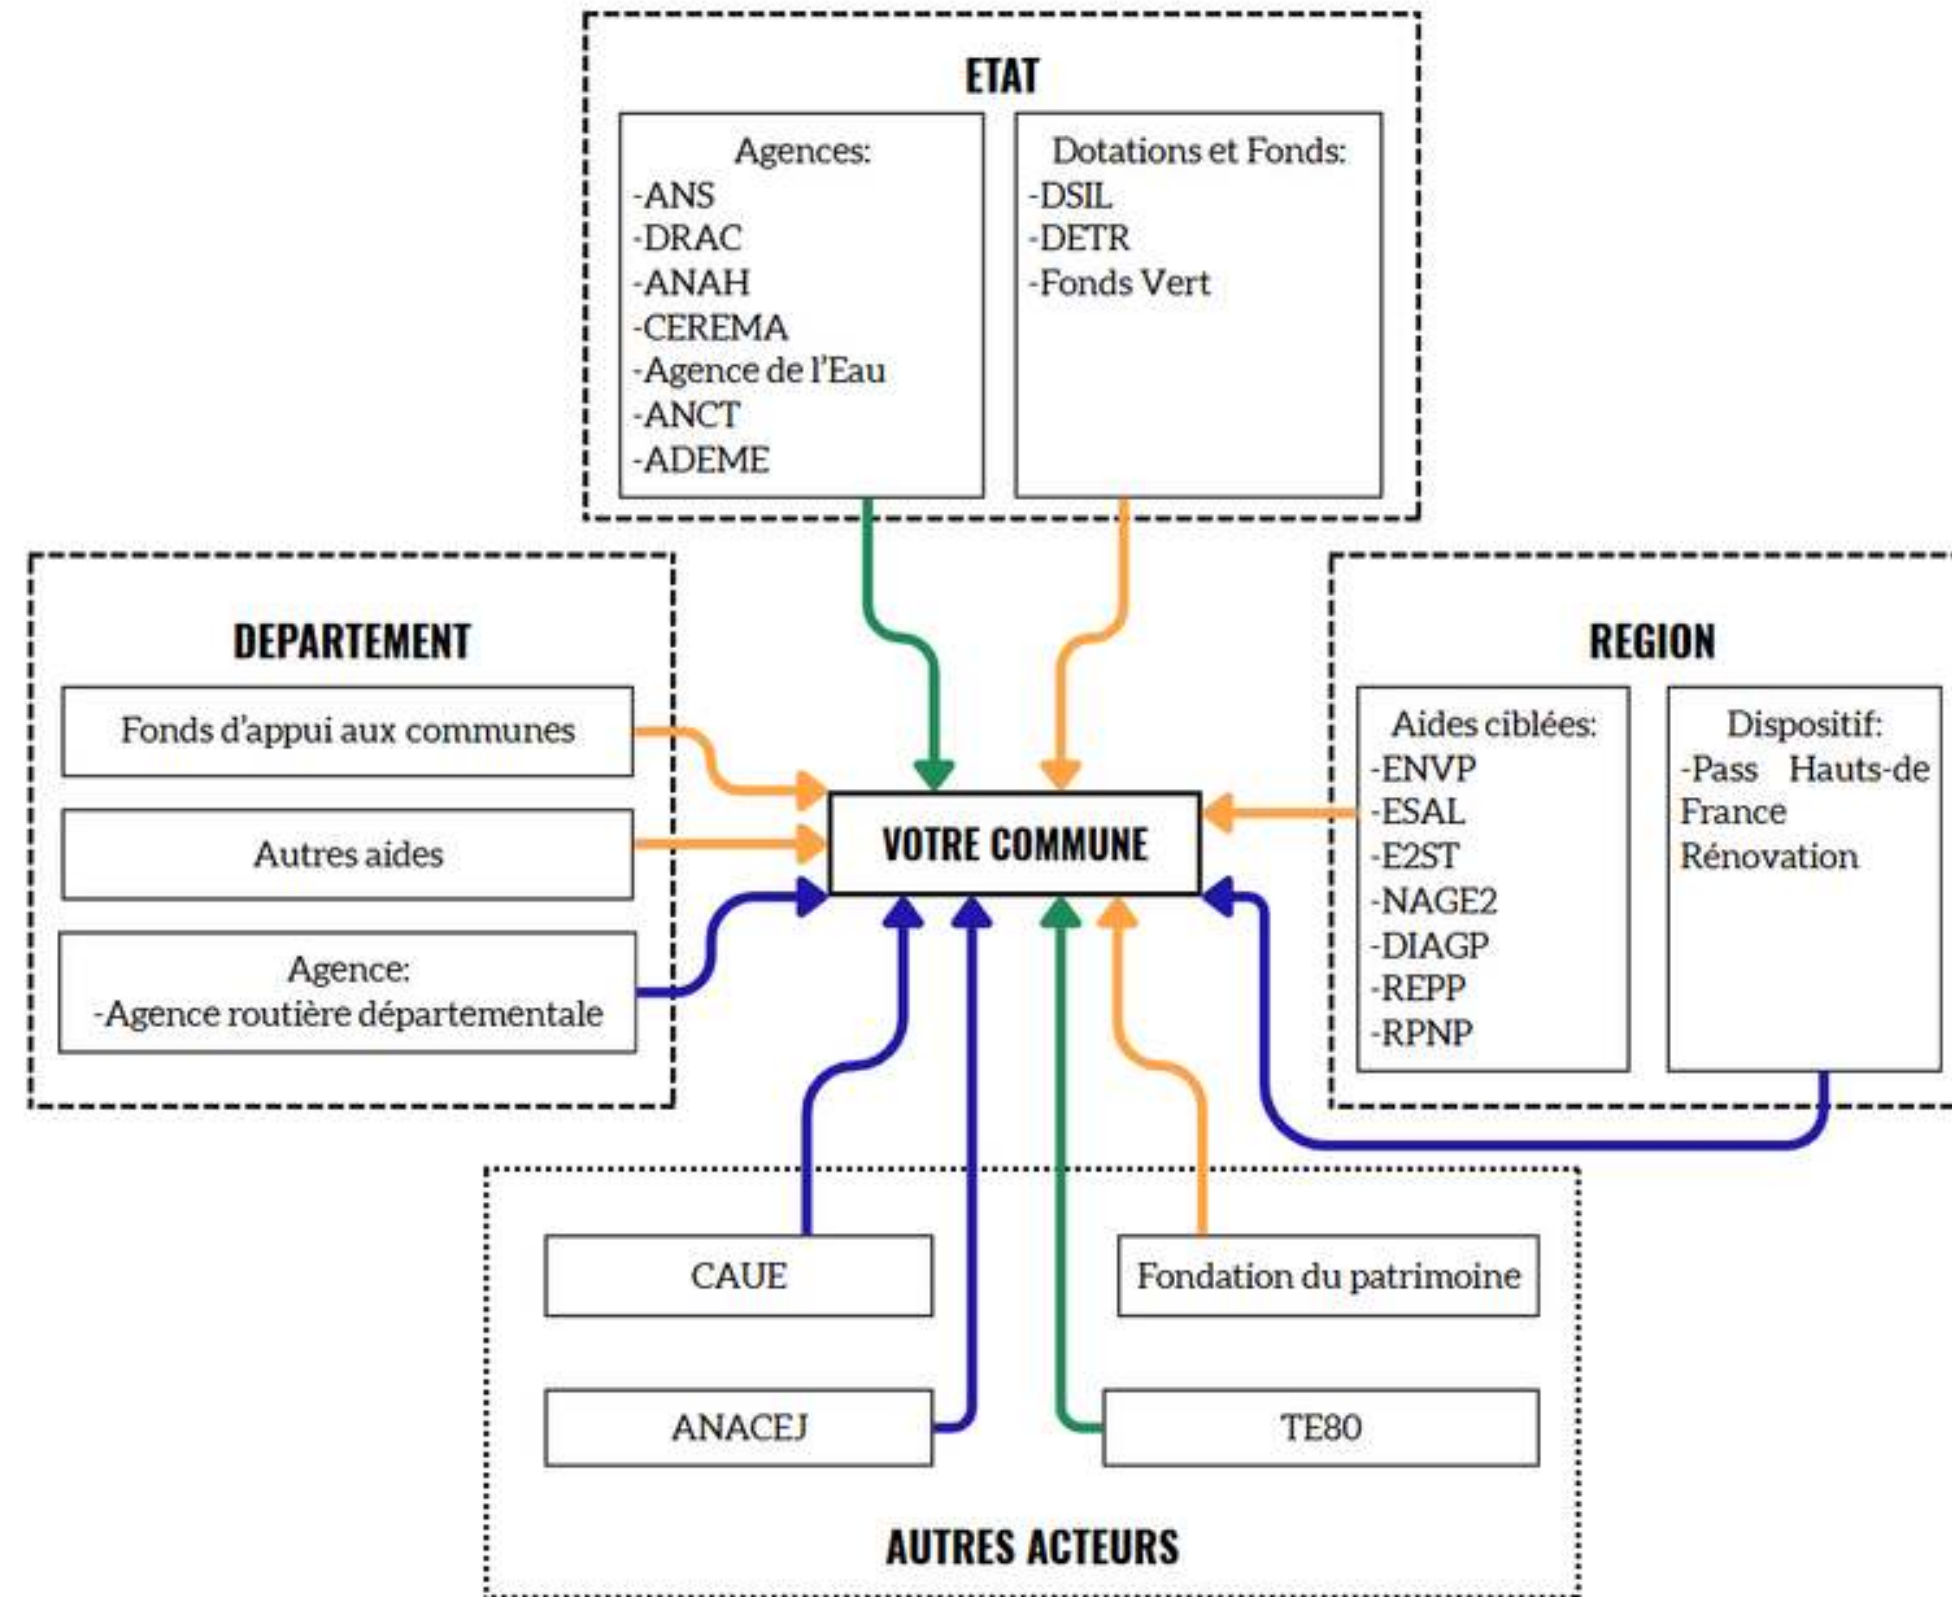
ETAT

Agences:
-ANS
-DRAC
-ANAH
-CEREMA
-Agence de l'Eau
-ANCT
-ADEME

Dotations et Fonds:
-DSIL
-DETR
-Fonds Vert

DEPARTEMENT

Fonds d'appui aux communes

Autres aides

Agence:
-Agence routière départementale

VOTRE COMMUNE

REGION

Aides ciblées:
-ENVP
-ESAL
-E2ST
-NAGE2
-DIAGP
-REPP
-RPNP

Dispositif:
-Pass Hauts-de France Rénovation

CAUE

Fondation du patrimoine

ANACEJ

TE80

AUTRES ACTEURS